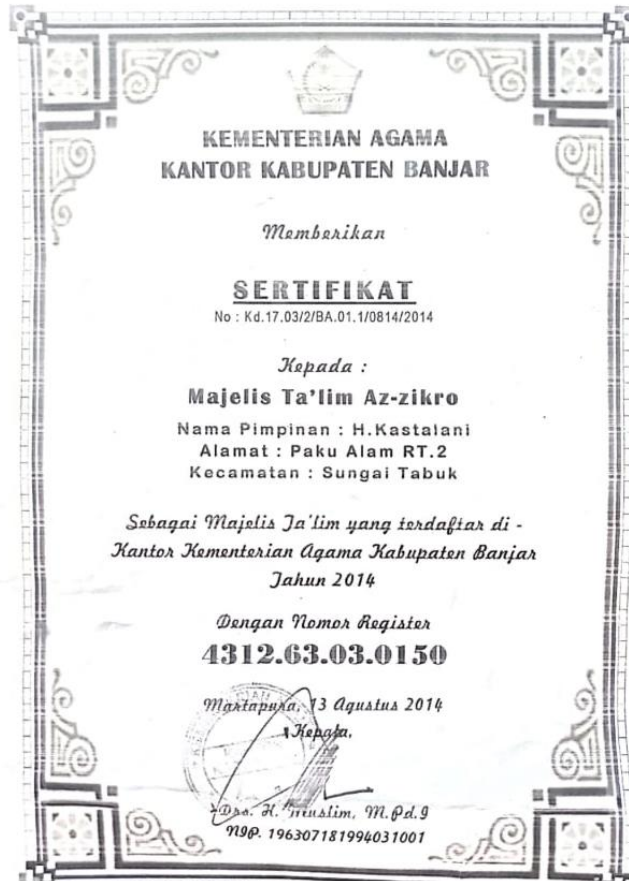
KEMENTERIAN AGAMA
KANTOR KABUPATEN BANJAR

Memberikan

SERTIFIKAT
No : Kd.17.03/2/BA.01.1/0814/2014

Kepada :
Majelis Ta'lim Az-zikro
Nama Pimpinan : H.Kastalani
Alamat : Paku Alam RT.2
Kecamatan : Sungai Tabuk

Sebagai Majelis Ta'lim yang terdaftar di - Kantor Kementerian Agama Kabupaten Banjar Tahun 2014

Dengan Nomor Register
4312.63.03.0150

Martapura, 13 Agustus 2014
Kepala,

Drs. H. Muslim, M.Pd.I
NIP. 196307181994031001